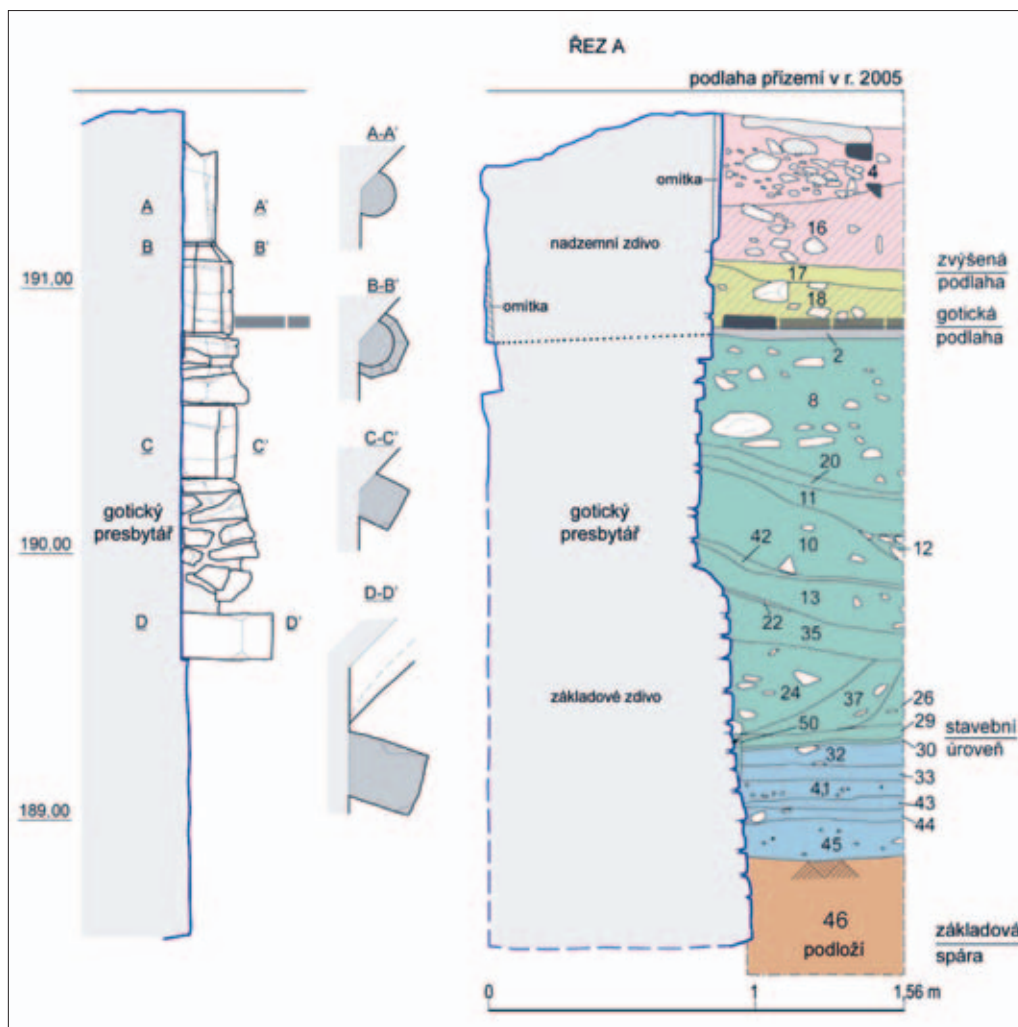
ŘEZ A

podlaha přízemí v r. 2005

191,00

190,00

189,00

A A'
B B'
C C'
D D'

gotický presbytář

A-A'
B-B'
C-C'
D-D'

omítka

omítka

nadzemní zdivo

gotický presbytář

základové zdivo

4
16
17
18
2
8
20
11
42
10
12
13
22
35
24
37
26
50
29
30
32
33
41
43
44
45
46 podloží

zvýšená podlaha

gotická podlaha

stavební úroveň

základová spára

0
1
1,56 m